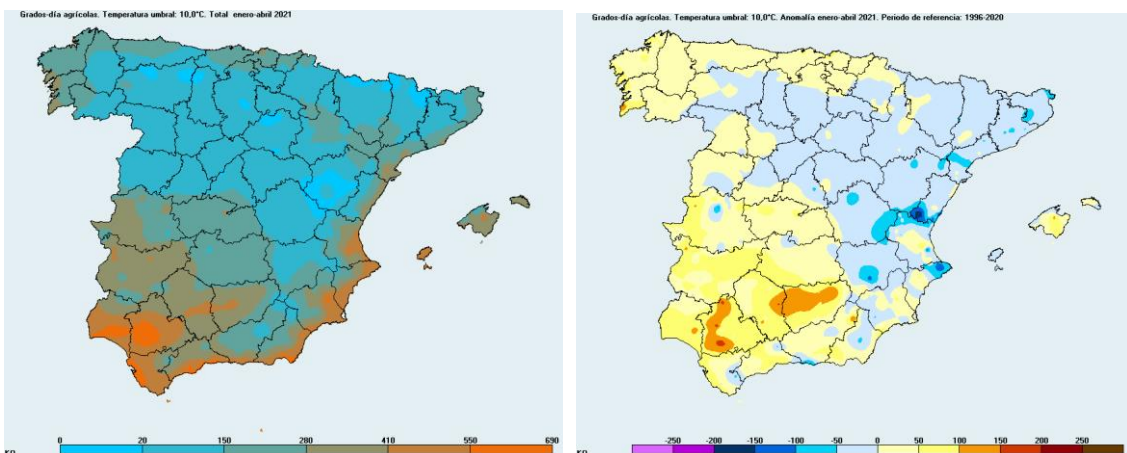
Grados-día agrícolas. Temperatura umbral: 10,0°C. Total enero-abril 2021

0 20 150 280 410 550 690

KO

Grados-día agrícolas. Temperatura umbral: 10,0°C. Anomalía enero-abril 2021. Periodo de referencia: 1996-2020

-250 -200 -150 -100 -50 0 50 100 150 200 250

KO